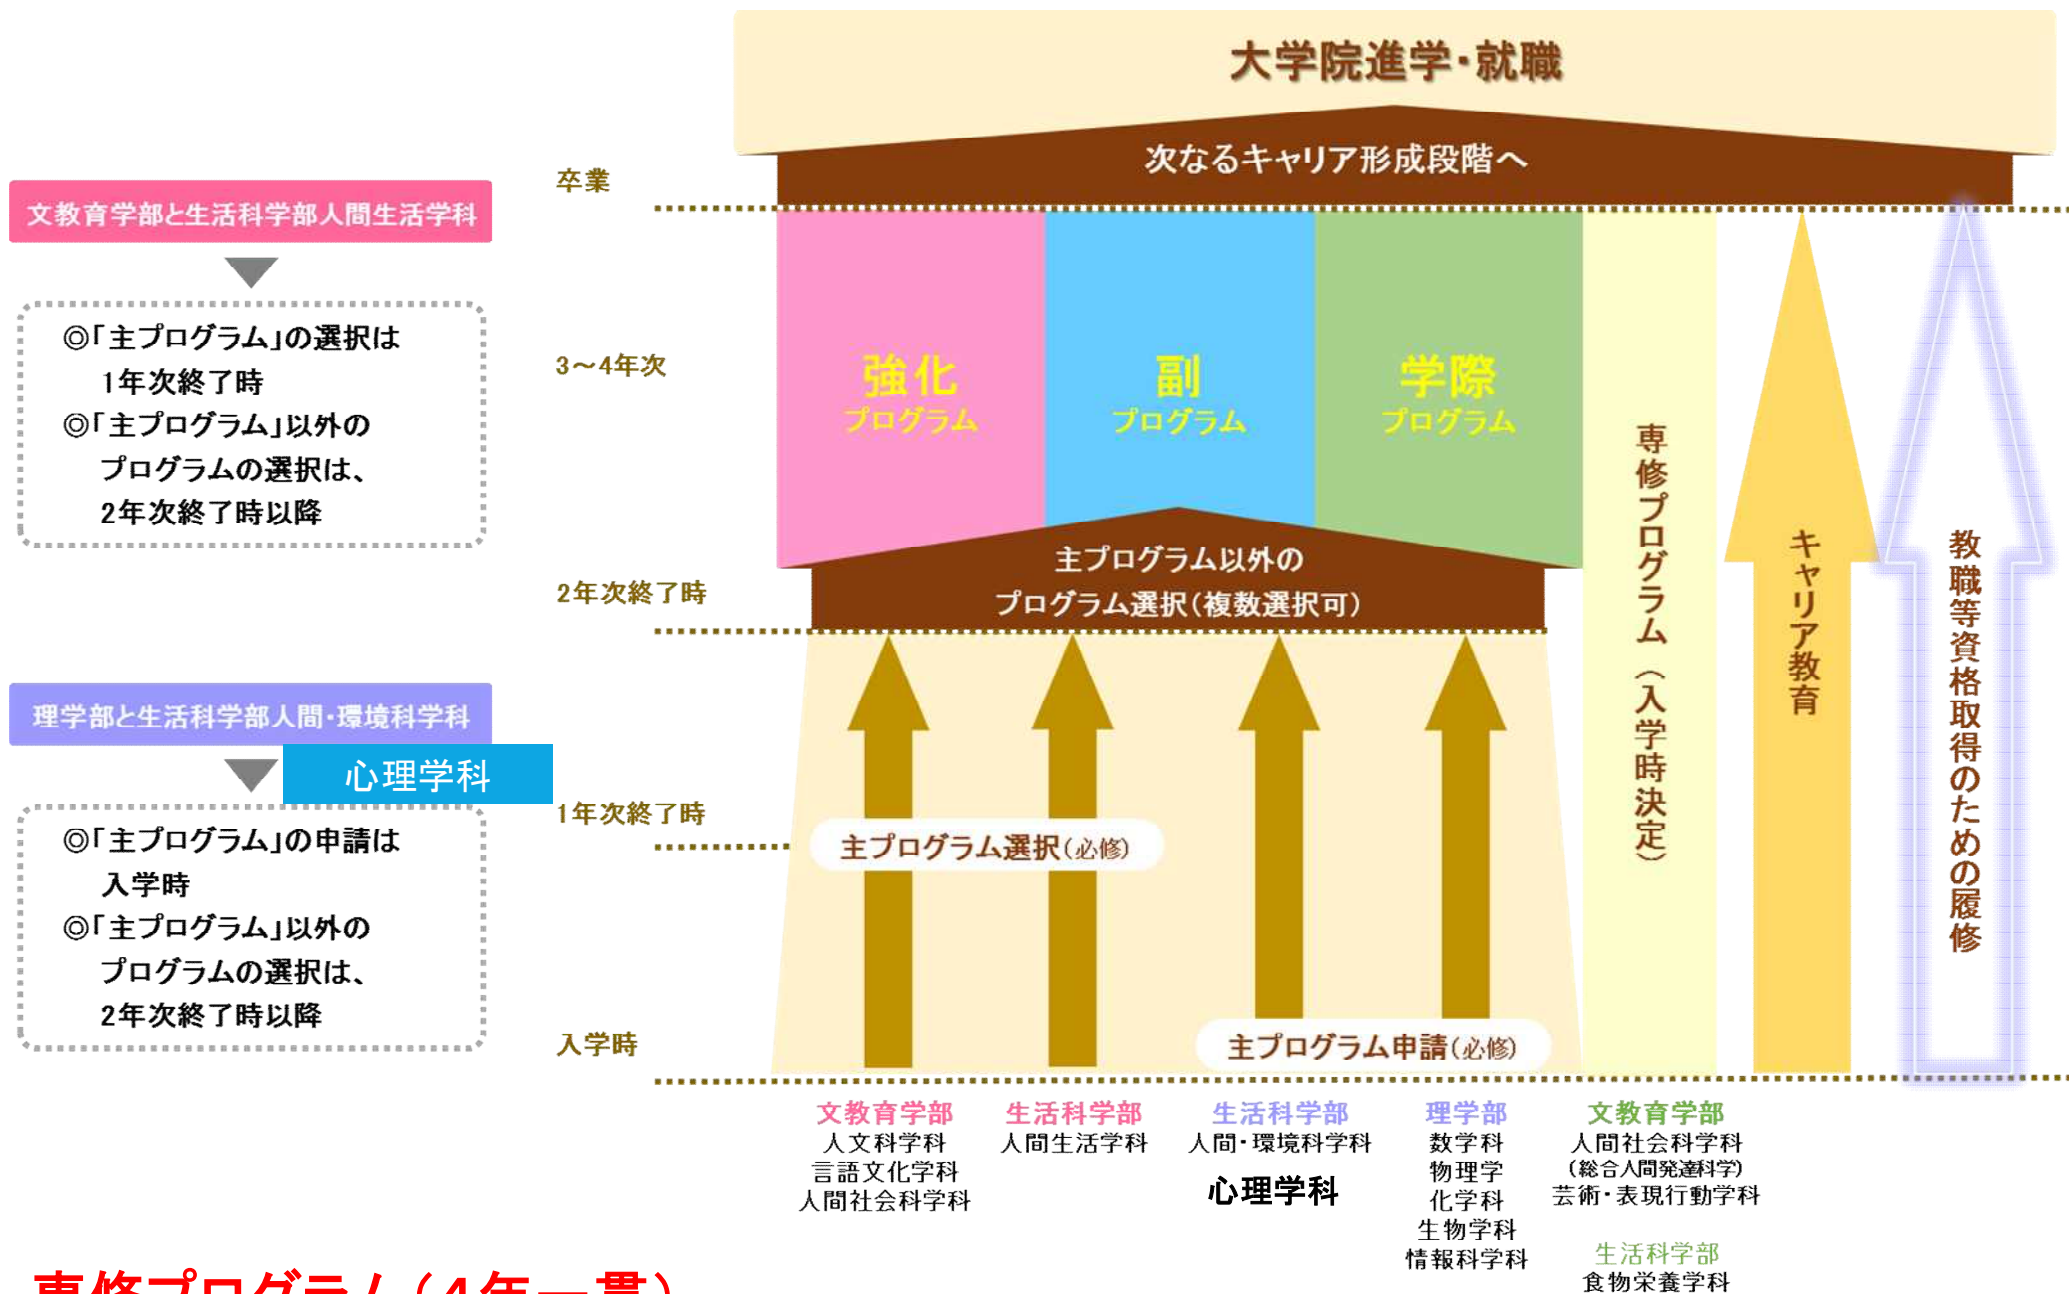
大学院進学・就職

次なるキャリア形成段階へ

卒業

文教育学部と生活科学部人間生活学科

◎「主プログラム」の選択は
1年次終了時
◎「主プログラム」以外の
プログラムの選択は、
2年次終了時以降

3〜4年次

強化
プログラム

副
プログラム

学際
プログラム

専修プログラム（入学時決定）

キャリア教育

教職等資格取得のための履修

主プログラム以外の
プログラム選択（複数選択可）

2年次終了時

理学部と生活科学部人間・環境科学科

心理学科

◎「主プログラム」の申請は
入学時
◎「主プログラム」以外の
プログラムの選択は、
2年次終了時以降

1年次終了時

主プログラム選択（必修）

入学時

主プログラム申請（必修）

文教育学部
人文科学科
言語文化学科
人間社会科学科

生活科学部
人間生活学科

生活科学部
人間・環境科学科
心理学科

理学部
数学科
物理学
化学科
生物学科
情報科学科

文教育学部
人間社会科学科
（総合人間発達科学）
芸術・表現行動学科

生活科学部
食物栄養学科

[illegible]